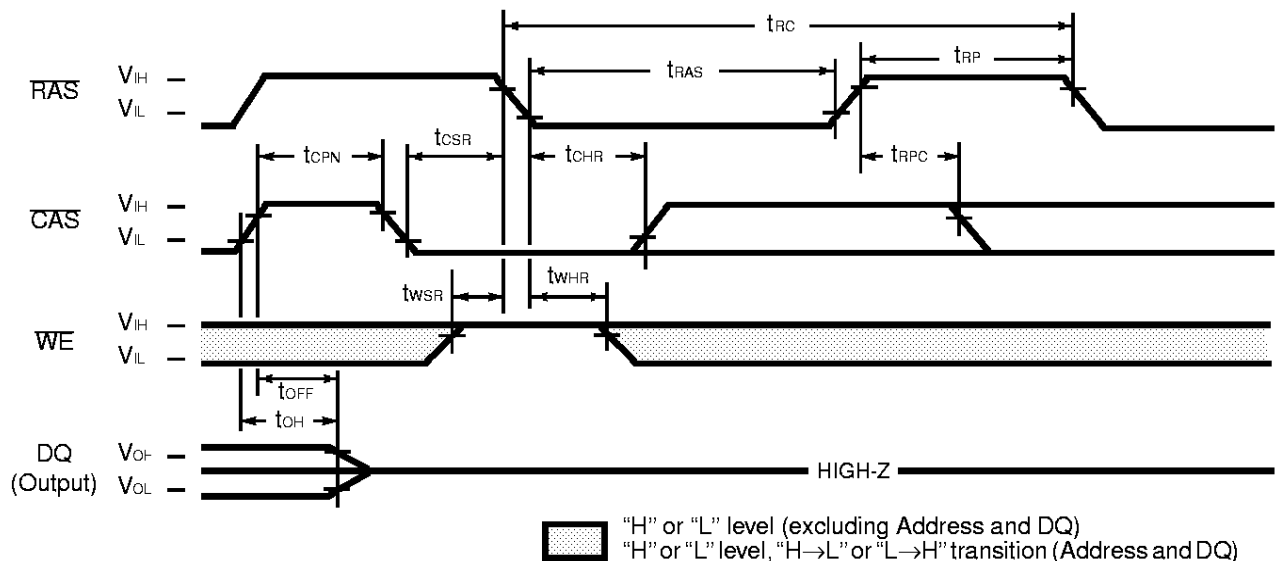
$t_{RC}$

$\overline{RAS}$ $V_{IH}$ $V_{IL}$

$t_{RAS}$

$t_{RP}$

$t_{CPN}$

$t_{CSR}$

$t_{CHR}$

$t_{RPC}$

$\overline{CAS}$ $V_{IH}$ $V_{IL}$

$t_{WSR}$

$t_{WHR}$

$\overline{WE}$ $V_{IH}$ $V_{IL}$

$t_{OFF}$

$t_{OH}$

DQ (Output) $V_{OH}$ $V_{OL}$

HIGH-Z

"H" or "L" level (excluding Address and DQ)
"H" or "L" level, "H→L" or "L→H" transition (Address and DQ)